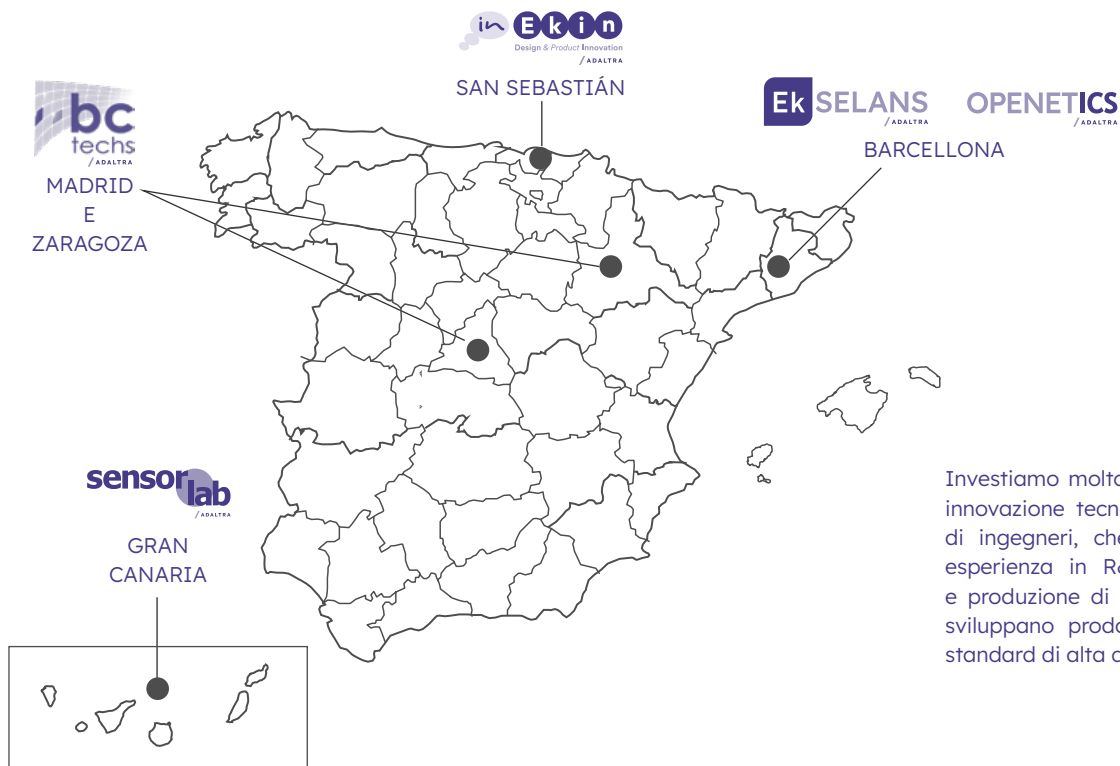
in Ekin
Design & Product Innovation
/ADALTRA

SAN SEBASTIÁN

bc techs
/ADALTRA

MADRID E ZARAGOZA

Ek SELANS
/ADALTRA

OPENETICS
/ADALTRA

BARCELLONA

sensor lab
/ADALTRA

GRAN CANARIA

Investiamo molto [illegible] innovazione tecn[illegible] di ingegneri, ch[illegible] esperienza in R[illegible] e produzione di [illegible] sviluppano prod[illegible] standard di alta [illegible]